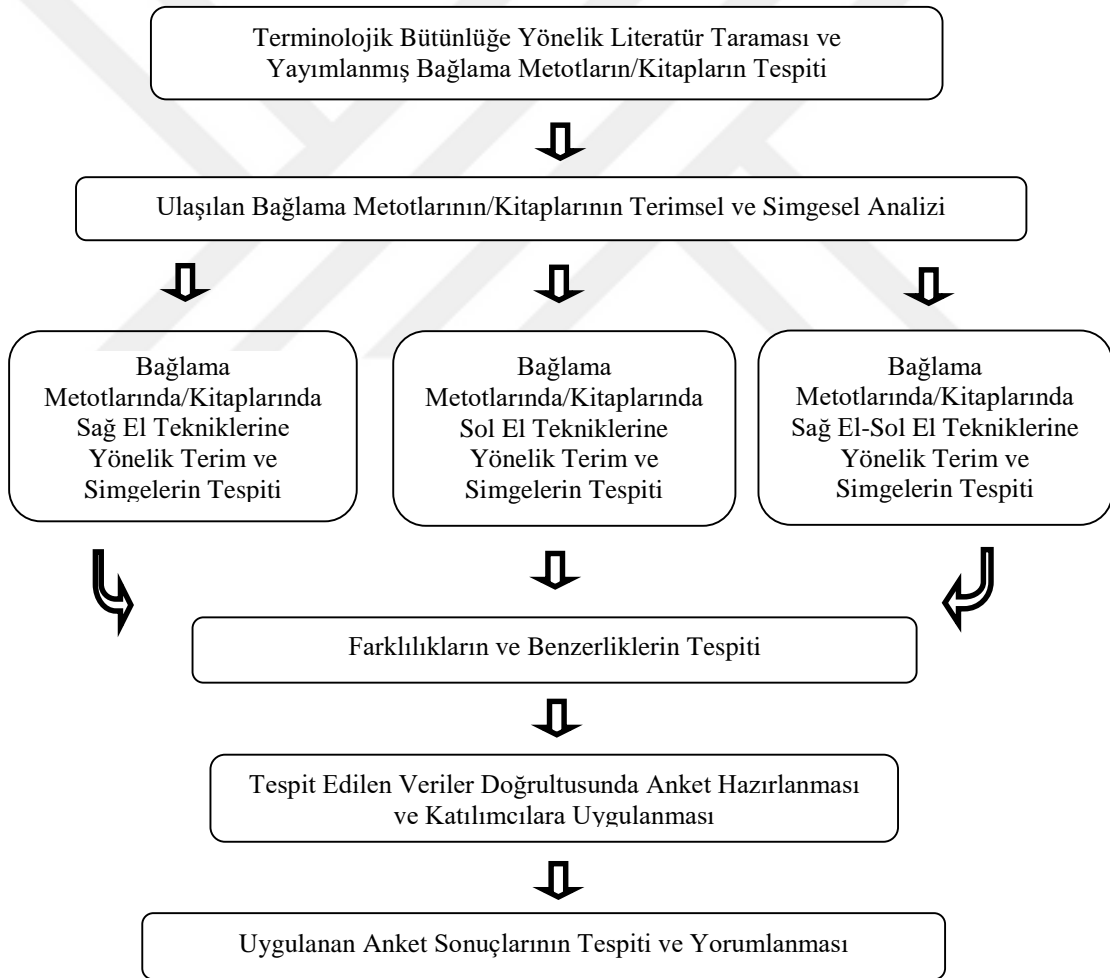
Terminolojik Bütünlüğe Yönelik Literatür Taraması ve Yayımlanmış Bağlama Metotların/Kitapların Tespiti

Ulaşılan Bağlama Metotlarının/Kitaplarının Terimsel ve Simgesel Analizi

Bağlama Metotlarında/Kitaplarında Sağ El Tekniklerine Yönelik Terim ve Simgelerin Tespiti

Bağlama Metotlarında/Kitaplarında Sol El Tekniklerine Yönelik Terim ve Simgelerin Tespiti

Bağlama Metotlarında/Kitaplarında Sağ El-Sol El Tekniklerine Yönelik Terim ve Simgelerin Tespiti

Farklılıkların ve Benzerliklerin Tespiti

Tespit Edilen Veriler Doğrultusunda Anket Hazırlanması ve Katılımcılara Uygulanması

Uygulanan Anket Sonuçlarının Tespiti ve Yorumlanması